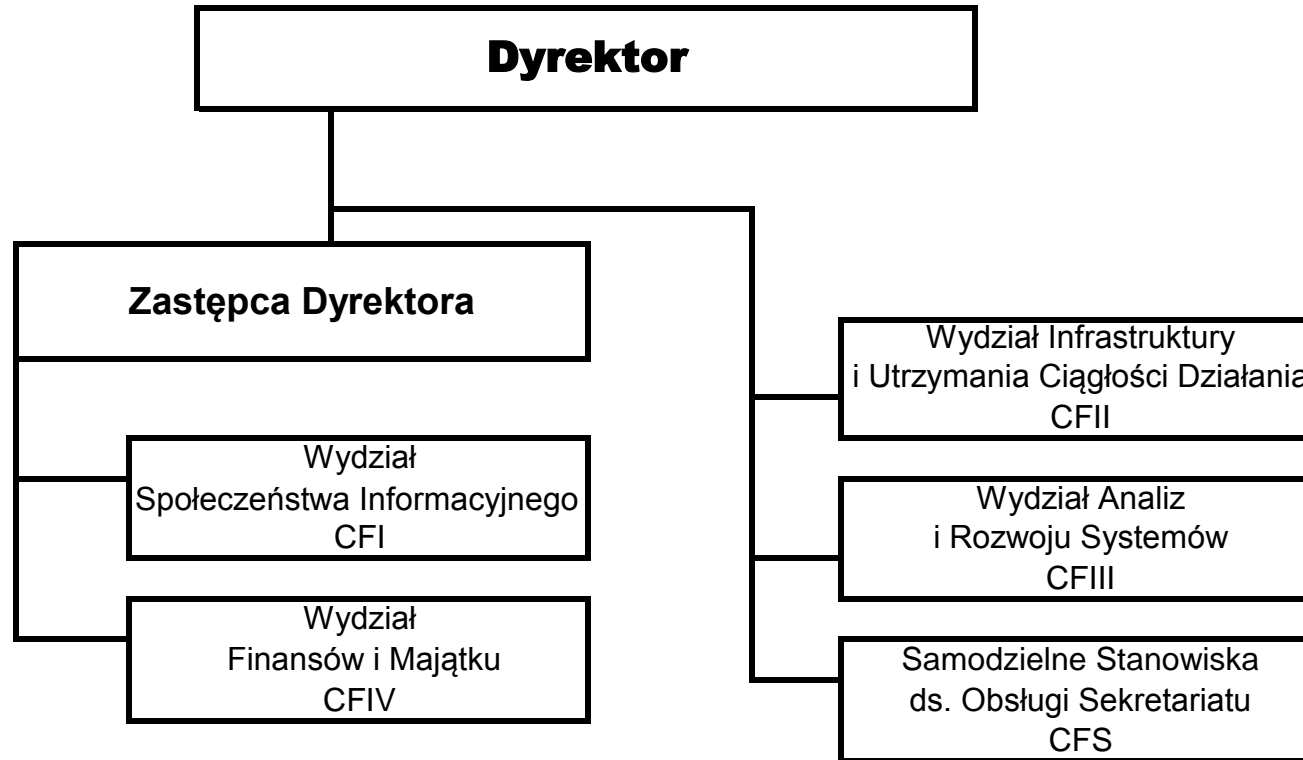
Dyrektor

Zastępca Dyrektora

Wydział
Społeczeństwa Informacyjnego
CFI

Wydział
Finansów i Majątku
CFIV

Wydział Infrastruktury
i Utrzymania Ciągłości Działania
CFII

Wydział Analiz
i Rozwoju Systemów
CFIII

Samodzielne Stanowiska
ds. Obsługi Sekretariatu
CFS